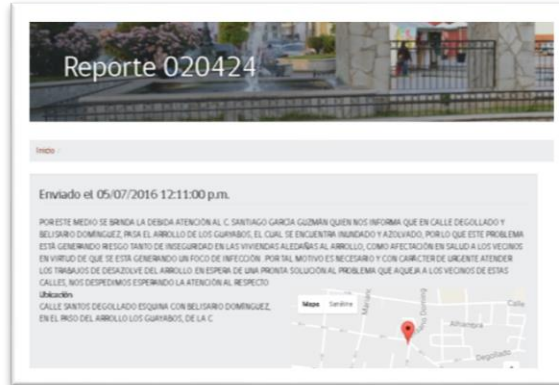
Reporte 020424

Inicio /

Enviado el 05/07/2016 12:11:00 p.m.

POR ESTE MEDIO SE BRINDA LA DEBIDA ATENCIÓN AL C. SANTIAGO GARCIA GUZMAN QUIEN NOS INFORMA QUE EN CALLE DEGOLLADO Y BELISARIO DOMINGUEZ, PASA EL ARROLLO DE LOS GUAYABOS, EL CUAL SE ENCUENTRA INUNDADO Y AZOLVADO, POR LO QUE ESTE PROBLEMA ESTÁ GENERANDO RIESGO TANTO DE INSEGURIDAD EN LAS VIVIENDAS ALEDAÑAS AL ARROLLO, COMO AFECTACIÓN EN SALUD A LOS VECINOS EN VIRTUD DE QUE SE ESTÁ GENERANDO UN FOCO DE INFECCIÓN. POR TAL MOTIVO ES NECESARIO Y CON CARÁCTER DE URGENTE ATENDER LOS TRABAJOS DE DESAZOLVE DEL ARROLLO. EN ESPERA DE UNA PRONTA SOLUCIÓN AL PROBLEMA QUE AQUEJA A LOS VECINOS DE ESTAS CALLES, NOS DESPEDIMOS ESPERANDO LA ATENCIÓN AL RESPECTO

Ubicación
CALLE SANTOS DEGOLLADO ESQUINA CON BELISARIO DOMINGUEZ, EN EL PASO DEL ARROLLO LOS GUAYABOS, DE LA C

Mapa Satélite
Mariano
Belisario Domínguez
Calle
Alhambra
Degollado